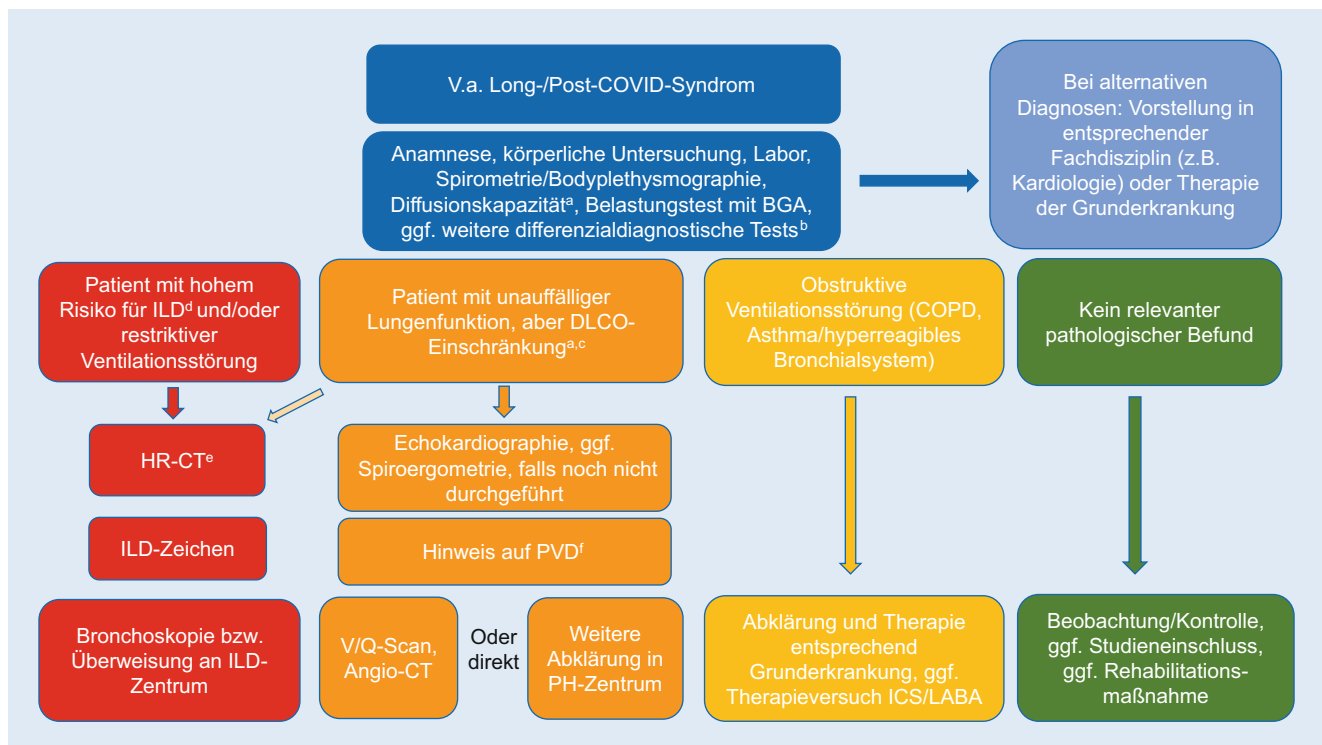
V.a. Long-/Post-COVID-Syndrom

Anamnese, körperliche Untersuchung, Labor, Spirometrie/Bodyplethysmographie, Diffusionskapazität$^{a}$, Belastungstest mit BGA, ggf. weitere differenzialdiagnostische Tests$^{b}$

Bei alternativen Diagnosen: Vorstellung in entsprechender Fachdisziplin (z.B. Kardiologie) oder Therapie der Grunderkrankung

Patient mit hohem Risiko für ILD$^{d}$ und/oder restriktiver Ventilationsstörung

HR-CT$^{e}$

ILD-Zeichen

Bronchoskopie bzw. Überweisung an ILD-Zentrum

Patient mit unauffälliger Lungenfunktion, aber DLCO-Einschränkung$^{a,c}$

Echokardiographie, ggf. Spiroergometrie, falls noch nicht durchgeführt

Hinweis auf PVD$^{f}$

V/Q-Scan, Angio-CT

Oder direkt

Weitere Abklärung in PH-Zentrum

Obstruktive Ventilationsstörung (COPD, Asthma/hyperreagibles Bronchialsystem)

Abklärung und Therapie entsprechend Grunderkrankung, ggf. Therapieversuch ICS/LABA

Kein relevanter pathologischer Befund

Beobachtung/Kontrolle, ggf. Studieneinschluss, ggf. Rehabilitationsmaßnahme